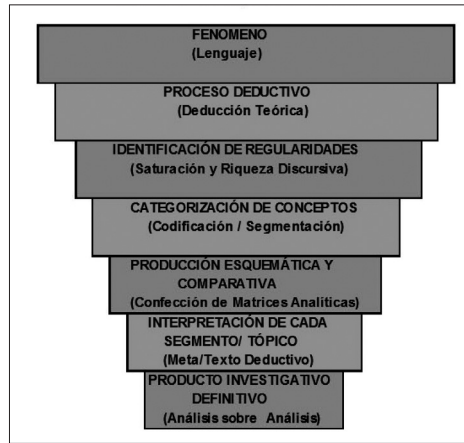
FENOMENO
(Lenguaje)

PROCESO DEDUCTIVO
(Deducción Teórica)

IDENTIFICACIÓN DE REGULARIDADES
(Saturación y Riqueza Discursiva)

CATEGORIZACIÓN DE CONCEPTOS
(Codificación / Segmentación)

PRODUCCIÓN ESQUEMÁTICA Y COMPARATIVA
(Confección de Matrices Analíticas)

INTERPRETACIÓN DE CADA SEGMENTO/ TÓPICO
(Meta/Texto Deductivo)

PRODUCTO INVESTIGATIVO DEFINITIVO
(Análisis sobre Análisis)